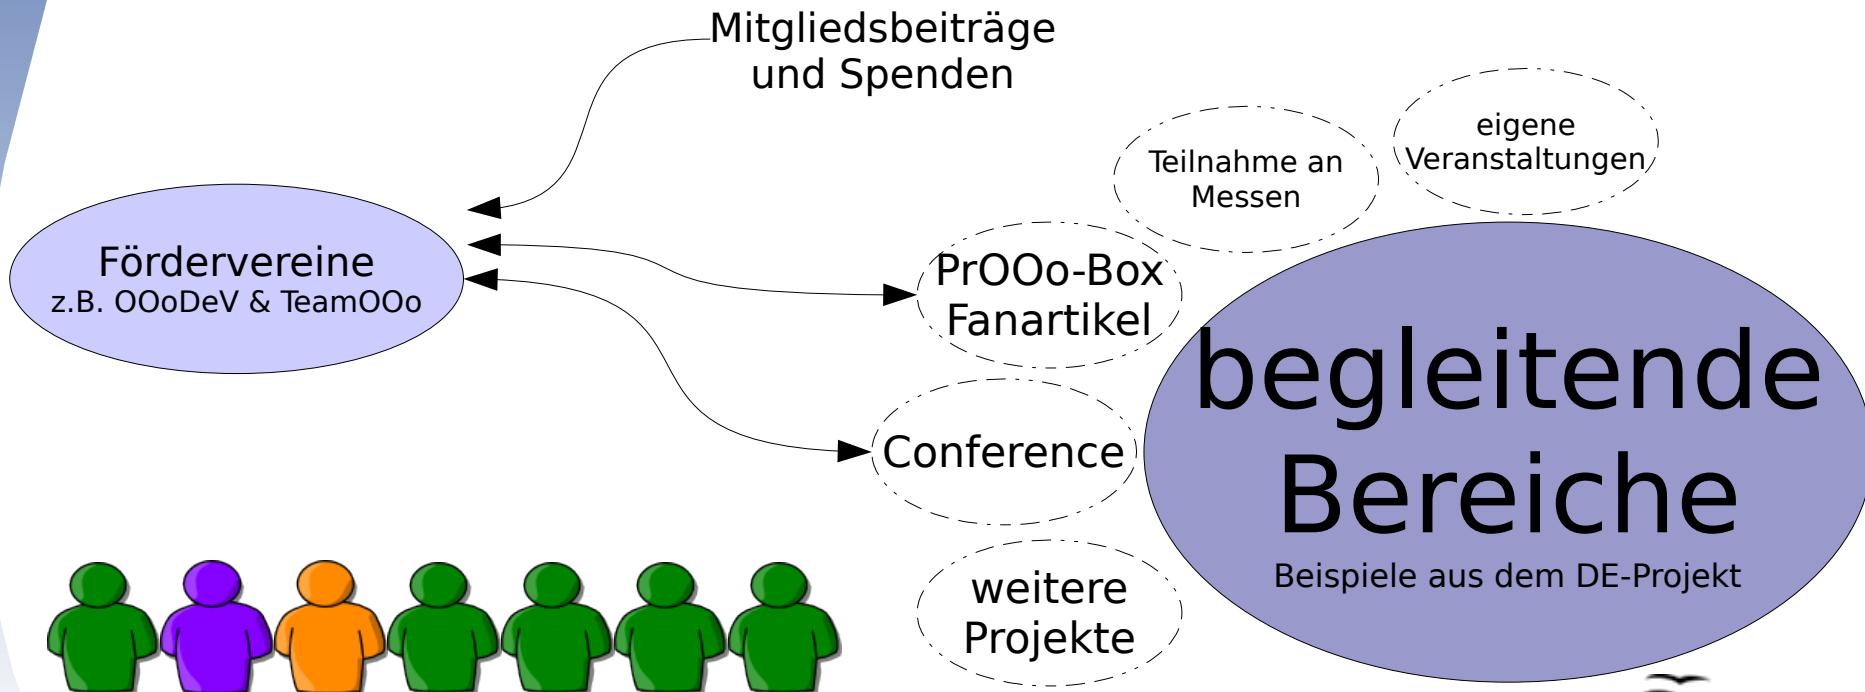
Mitgliedsbeiträge und Spenden

Teilnahme an Messen

eigene Veranstaltungen

Fördervereine
z.B. OOoDeV & TeamOOo

PrOOo-Box Fanartikel

begleitende Bereiche
Beispiele aus dem DE-Projekt

Conference

weitere Projekte